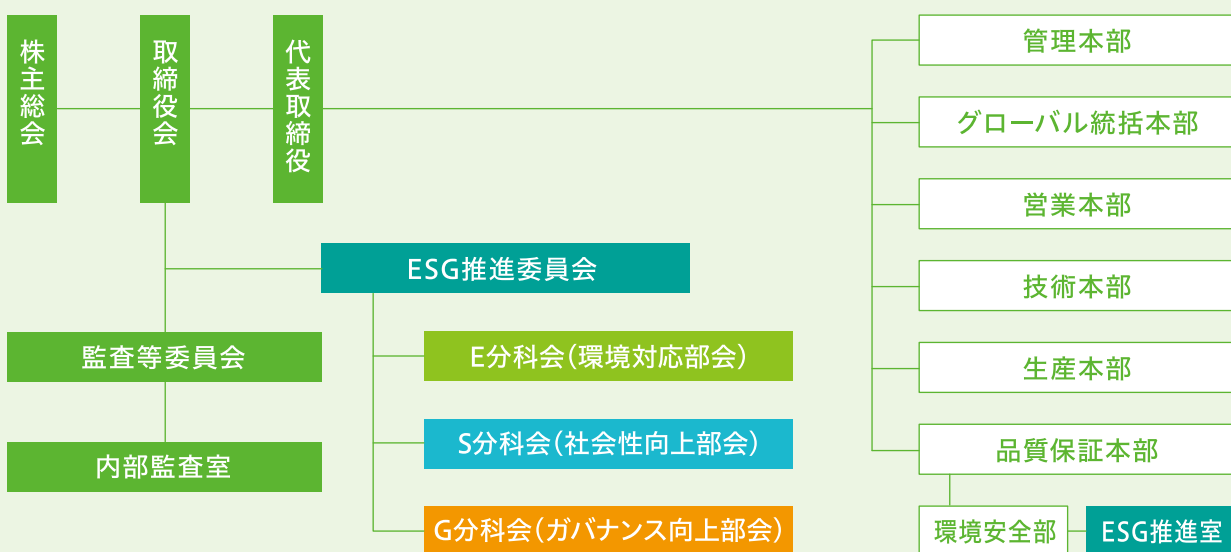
株主総会

取締役会

代表取締役

管理本部

グローバル統括本部

営業本部

技術本部

生産本部

品質保証本部

環境安全部

ESG推進室

ESG推進委員会

E分科会（環境対応部会）

S分科会（社会性向上部会）

G分科会（ガバナンス向上部会）

監査等委員会

内部監査室